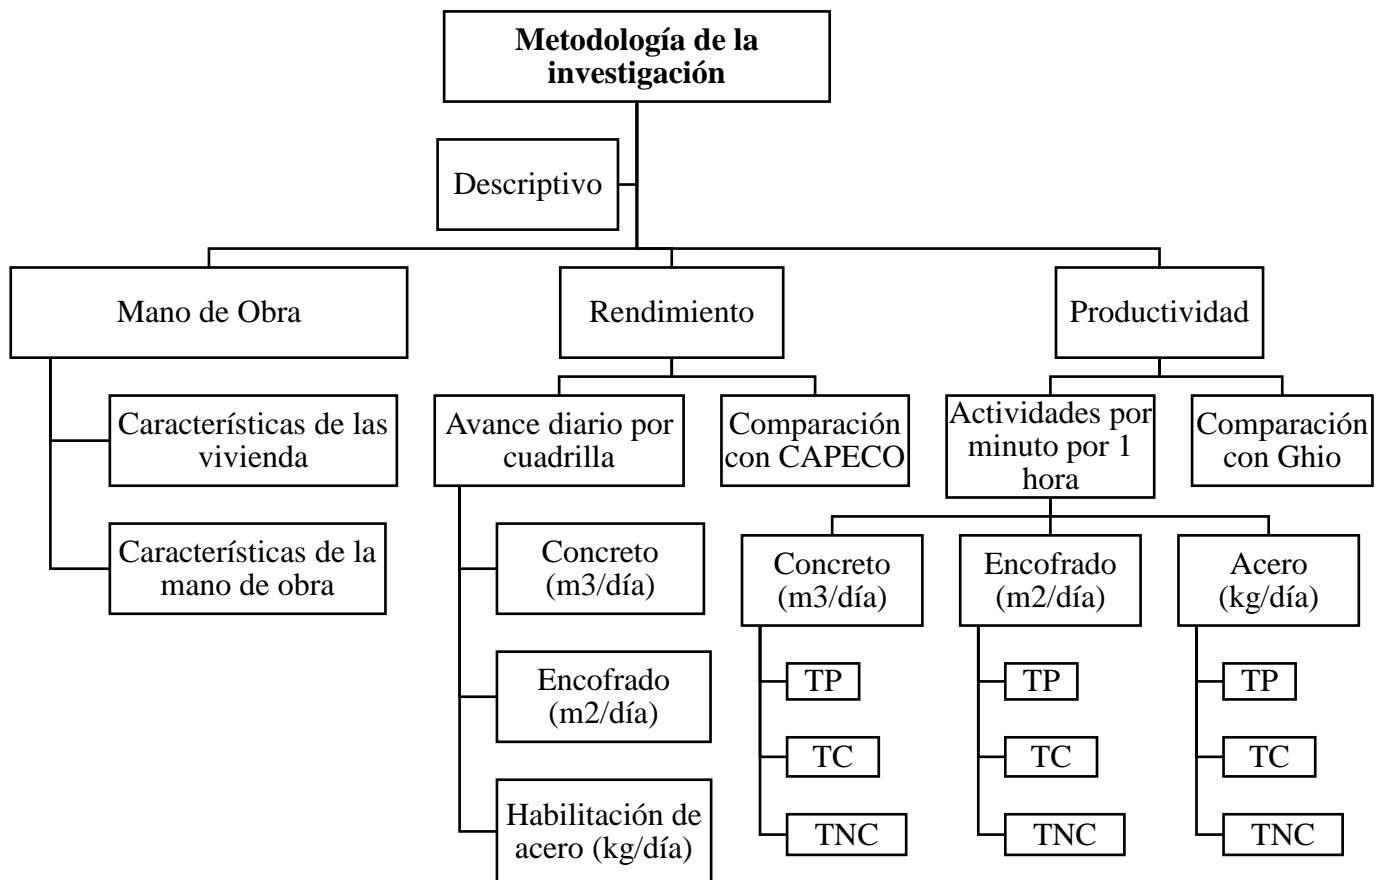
**Metodología de la investigación**

Descriptivo

Mano de Obra

Características de las vivienda

Características de la mano de obra

Rendimiento

Avance diario por cuadrilla

Concreto (m3/día)

Encofrado (m2/día)

Habilitación de acero (kg/día)

Comparación con CAPECO

Productividad

Actividades por minuto por 1 hora

Concreto (m3/día)

TP

TC

TNC

Encofrado (m2/día)

TP

TC

TNC

Acero (kg/día)

TP

TC

TNC

Comparación con Ghio